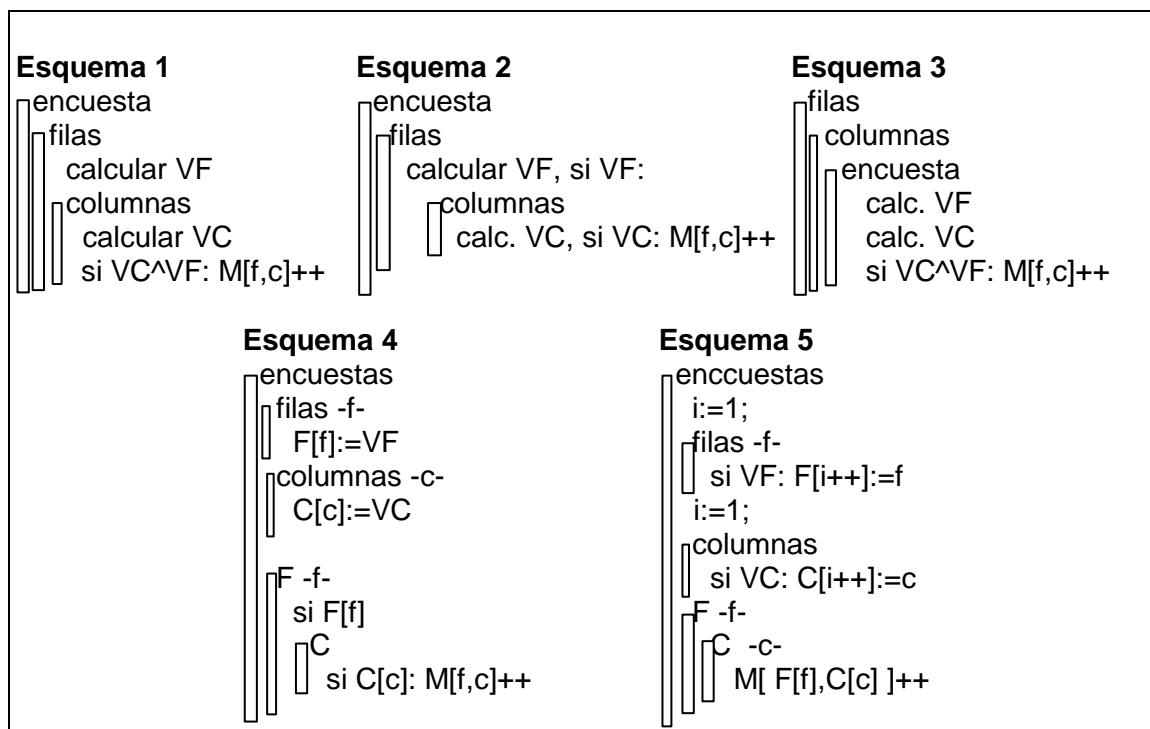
**Esquema 1**
encuesta
filas
calcular VF
columnas
calcular VC
si VC^VF: M[f,c]++

**Esquema 2**
encuesta
filas
calcular VF, si VF:
columnas
calc. VC, si VC: M[f,c]++

**Esquema 3**
filas
columnas
encuesta
calc. VF
calc. VC
si VC^VF: M[f,c]++

**Esquema 4**
encuestas
filas -f-
F[f]:=VF
columnas -c-
C[c]:=VC

F -f-
si F[f]
C
si C[c]: M[f,c]++

**Esquema 5**
enccuestas
i:=1;
filas -f-
si VF: F[i++]:=f
i:=1;
columnas
si VC: C[i++]:=c
F -f-
C -c-
M[ F[f],C[c] ]++